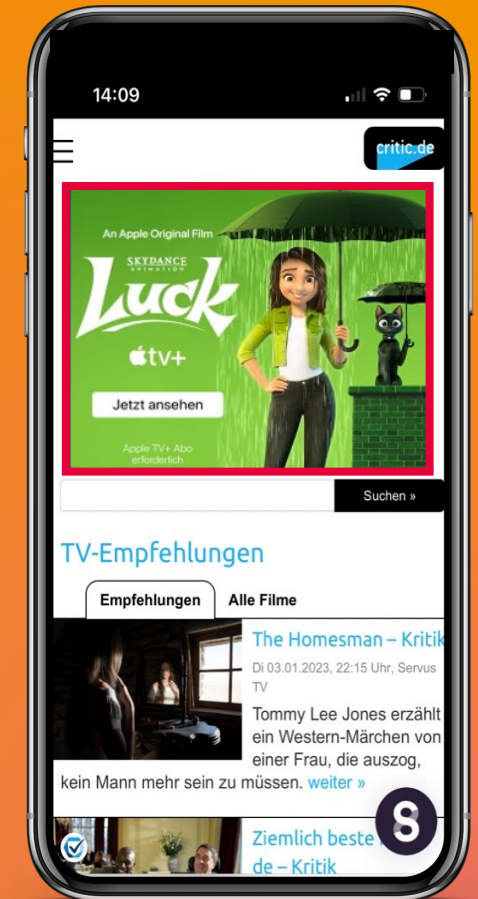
14:09

critic.de

An Apple Original Film

SKYDANCE ANIMATION

Luck

tv+

Jetzt ansehen

Apple TV+ Abo erforderlich

Suchen »

TV-Empfehlungen

Empfehlungen

Alle Filme

The Homesman – Kritik

Di 03.01.2023, 22:15 Uhr, Servus TV

Tommy Lee Jones erzählt ein Western-Märchen von einer Frau, die auszog, kein Mann mehr sein zu müssen. weiter »

Ziemlich beste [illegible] de – Kritik